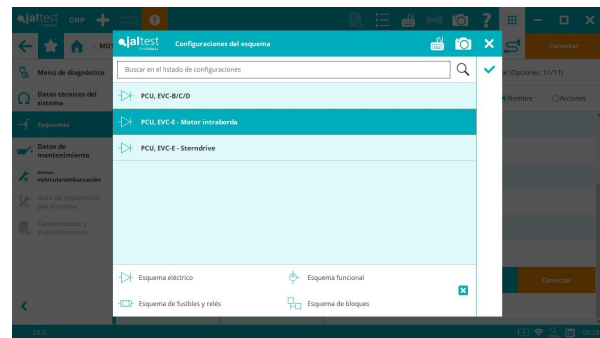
jaltest GRP
MO
Conectar
Menú de diagnóstico
Datos técnicos del sistema
Esquemas
Datos de mantenimiento
Datos vehículo/embarcación
Guía de reparación por síntoma
Comunicaciones y Procedimientos
al (Opciones: 11/11)
Nombre
Acciones
Conectar
25.3
jaltest
Configuraciones del esquema
Buscar en el listado de configuraciones
PCU, EVC-B/C/D
PCU, EVC-E - Motor intraborda
PCU, EVC-E - Sterndrive
Esquema eléctrico
Esquema funcional
Esquema de fusibles y relés
Esquema de bloques